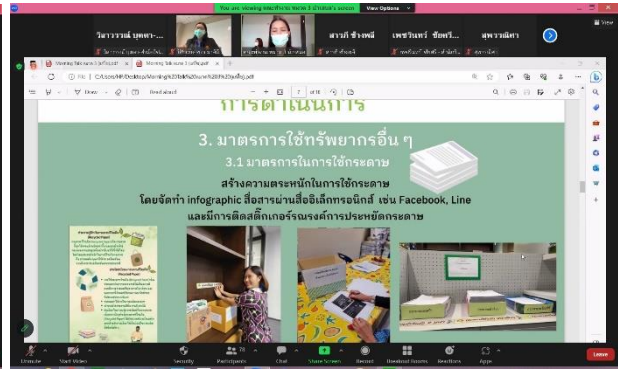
You are viewing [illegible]'s screen View Options

วิลาวรรณ์ บุตตะ...

สาวภี ช้างพลี

เพชรินทร์ ชัยศรี...

สุพรรณิการ์

View

Morning Talk

Morning Talk

File | C:/Users/HP/Desktop/Morning%20Talk%20ครั้ง%203%20ค.pdf

Draw

Read aloud

7 of 16

การดำเนินการ

3. มาตรการใช้ทรัพยากรอื่น ๆ

3.1 มาตรการในการใช้กระดาษ

สร้างความตระหนักในการใช้กระดาษ โดยจัดทำ infographic สื่อสารผ่านสื่ออิเล็กทรอนิกส์ เช่น Facebook, Line และมีการติดสติ๊กเกอร์รณรงค์การประหยัดกระดาษ

Unmute

Start Video

Security

Participants 78

Chat

Share Screen

Record

Breakout Rooms

Reactions

Apps

Leave